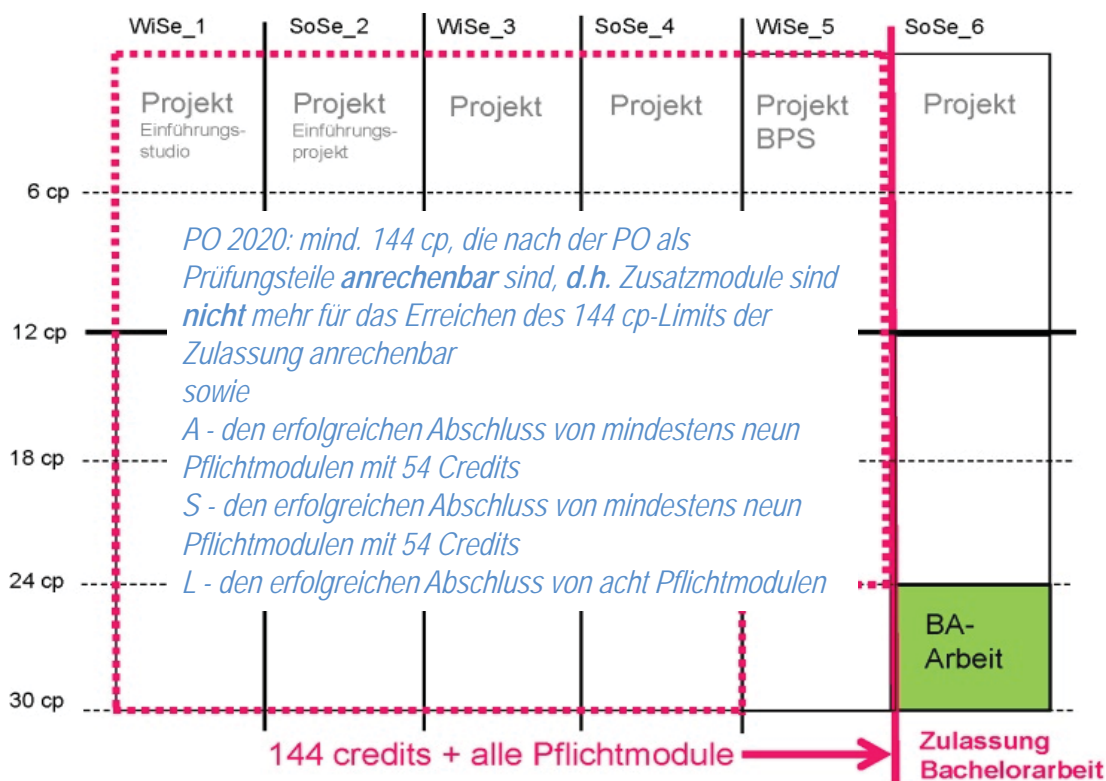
WiSe_1 SoSe_2 WiSe_3 SoSe_4 WiSe_5 SoSe_6

Projekt Einführungsstudio

Projekt Einführungsprojekt

Projekt

Projekt

Projekt BPS

Projekt

6 cp

12 cp

18 cp

24 cp

30 cp

PO 2020: mind. 144 cp, die nach der PO als Prüfungsteile **anrechenbar** sind, **d.h.** Zusatzmodule sind **nicht** mehr für das Erreichen des 144 cp-Limits der Zulassung anrechenbar
sowie
A - den erfolgreichen Abschluss von mindestens neun Pflichtmodulen mit 54 Credits
S - den erfolgreichen Abschluss von mindestens neun Pflichtmodulen mit 54 Credits
L - den erfolgreichen Abschluss von acht Pflichtmodulen

BA-Arbeit

144 credits + alle Pflichtmodule

Zulassung Bachelorarbeit